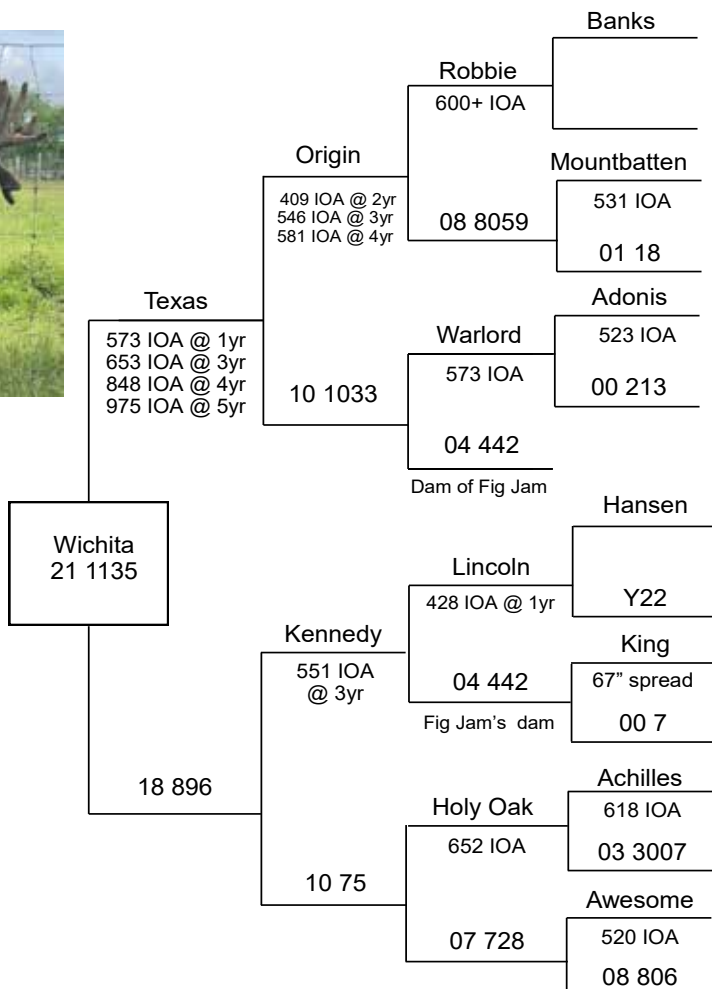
Wichita
21 1135

Texas
573 IOA @ 1yr
653 IOA @ 3yr
848 IOA @ 4yr
975 IOA @ 5yr

18 896

Origin
409 IOA @ 2yr
546 IOA @ 3yr
581 IOA @ 4yr

10 1033

Kennedy
551 IOA
@ 3yr

10 75

Robbie
600+ IOA

08 8059

Warlord
573 IOA

04 442
Dam of Fig Jam

Lincoln
428 IOA @ 1yr

04 442
Fig Jam's dam

Holy Oak
652 IOA

07 728

Banks

Mountbatten
531 IOA

01 18

Adonis
523 IOA

00 213

Hansen

Y22

King
67" spread

00 7

Achilles
618 IOA

03 3007

Awesome
520 IOA

08 806